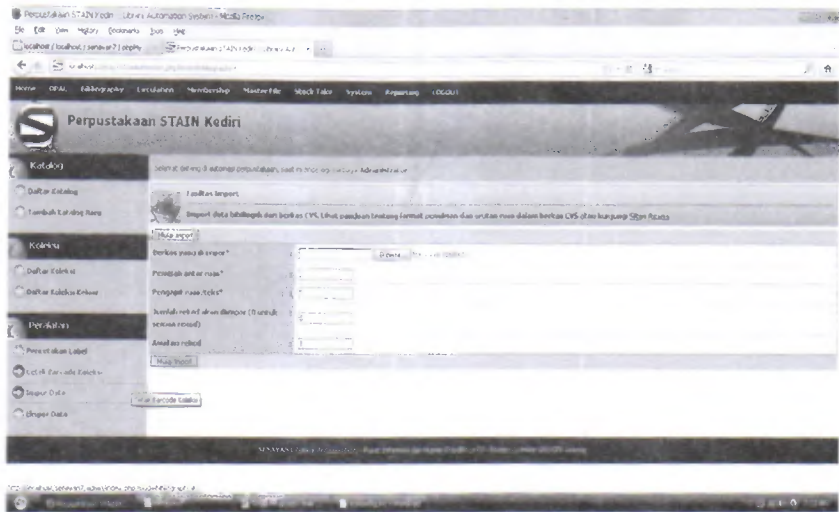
Perpustakaan STAIN Kediri - Library Automation System - Mozilla Firefox

File Edit View History Bookmarks Tools Help

localhost / localhost / senayan3 | phpMy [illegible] | Perpustakaan STAIN Kediri - Library Aut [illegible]

Home OPAC Bibliography Circulation Membership Master File Stock Take System Reporting LOGOUT

Perpustakaan STAIN Kediri

Katalog

Daftar Katalog

Tambah Katalog Baru

Koleksi

Daftar Koleksi

Daftar Koleksi Keluar

Peralatan

Pencetakan Label

Cetak Barcode Koleksi

Impor Data

Ekspor Data

Cetak Barcode Koleksi

Selamat datang di otomasi perpustakaan, saat ini anda login sebagai Administrator

Fasilitas Impor

Impor data bibliografi dari berkas CSV. Lihat panduan tentang format penulisan dan urutan ruas dalam berkas CSV atau kunjungi Situs Resmi

Mulai Impor

| Berkas yang di impor* | : | Browse... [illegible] |
|---|---|---|
| Pemisah antar ruas* | : | |
| Pengapit ruas/kolom* | : | |
| Jumlah rekod akan diimpor (0 untuk semua rekod) | : | 0 |
| Awal dari rekod | : | 1 |

Mulai Impor

SENAYAN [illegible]

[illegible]